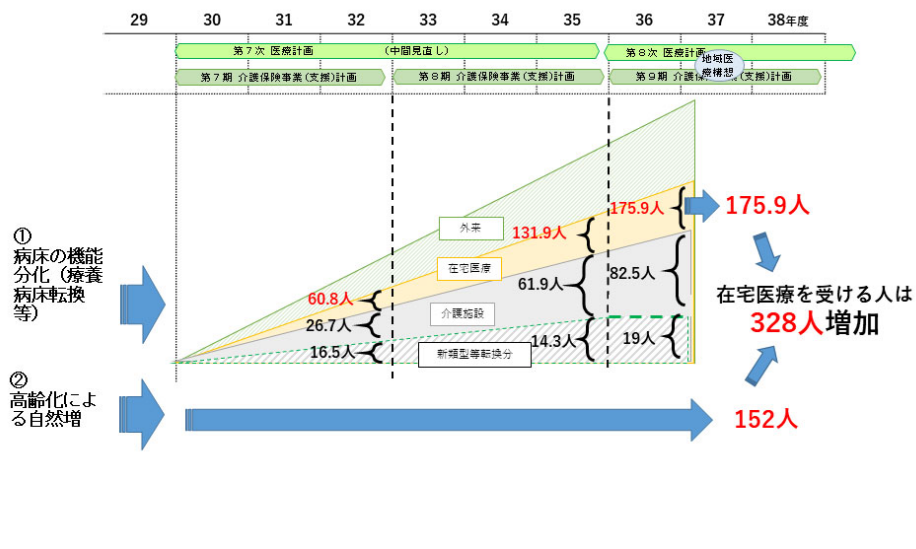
29 30 31 32 33 34 35 36 37 38年度

第７次 医療計画 （中間見直し）

第８次 医療計画

地域医療構想

第７期 介護保険事業（支援）計画

第８期 介護保険事業（支援）計画

第９期 介護保険事業（支援）計画

①
病床の機能分化（療養病床転換等）

②
高齢化による自然増

外来

在宅医療

介護施設

新類型等転換分

60.8人

26.7人

16.5人

131.9人

61.9人

14.3人

175.9人

82.5人

19人

175.9人

在宅医療を受ける人は

328人増加

152人